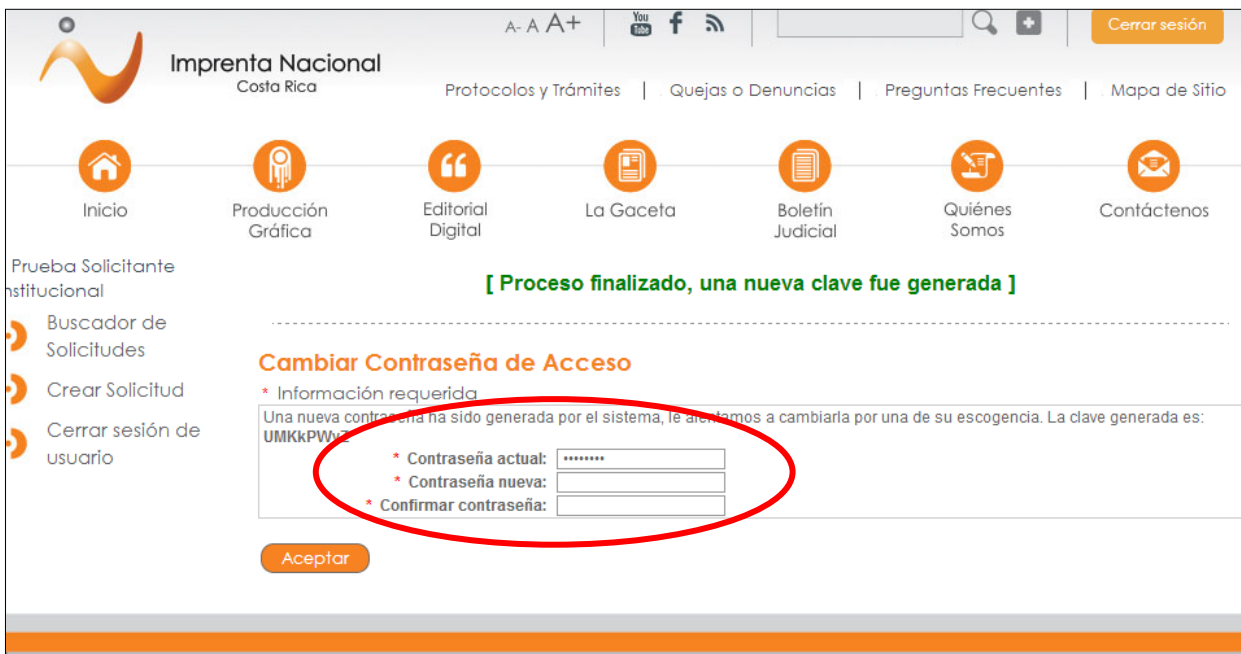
A- A A+ You Tube f

Cerrar sesión

Imprenta Nacional
Costa Rica

Protocolos y Trámites | Quejas o Denuncias | Preguntas Frecuentes | Mapa de Sitio

Inicio
Producción Gráfica
Editorial Digital
La Gaceta
Boletín Judicial
Quiénes Somos
Contáctenos

Prueba Solicitante
nstitucional

Buscador de Solicitudes
Crear Solicitud
Cerrar sesión de usuario

[ Proceso finalizado, una nueva clave fue generada ]

Cambiar Contraseña de Acceso

* Información requerida

Una nueva contraseña ha sido generada por el sistema, le alentamos a cambiarla por una de su escogencia. La clave generada es: UMKkPWyZ

* Contraseña actual: ••••••••
* Contraseña nueva:
* Confirmar contraseña:

Aceptar